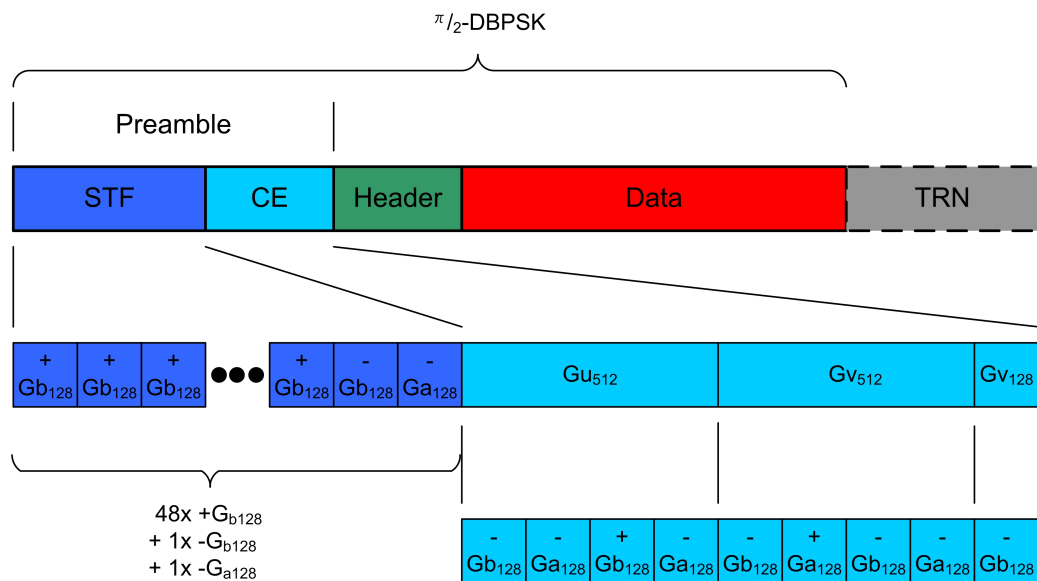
$^{\pi}/_{2}$-DBPSK

Preamble

STF CE Header Data TRN

+ $Gb_{128}$ + $Gb_{128}$ + $Gb_{128}$ ●●● + $Gb_{128}$ - $Gb_{128}$ - $Ga_{128}$ $Gu_{512}$ $Gv_{512}$ $Gv_{128}$

48x +$G_{b128}$
+ 1x -$G_{b128}$
+ 1x -$G_{a128}$

- $Gb_{128}$ - $Ga_{128}$ + $Gb_{128}$ - $Ga_{128}$ - $Gb_{128}$ + $Ga_{128}$ - $Gb_{128}$ - $Ga_{128}$ - $Gb_{128}$